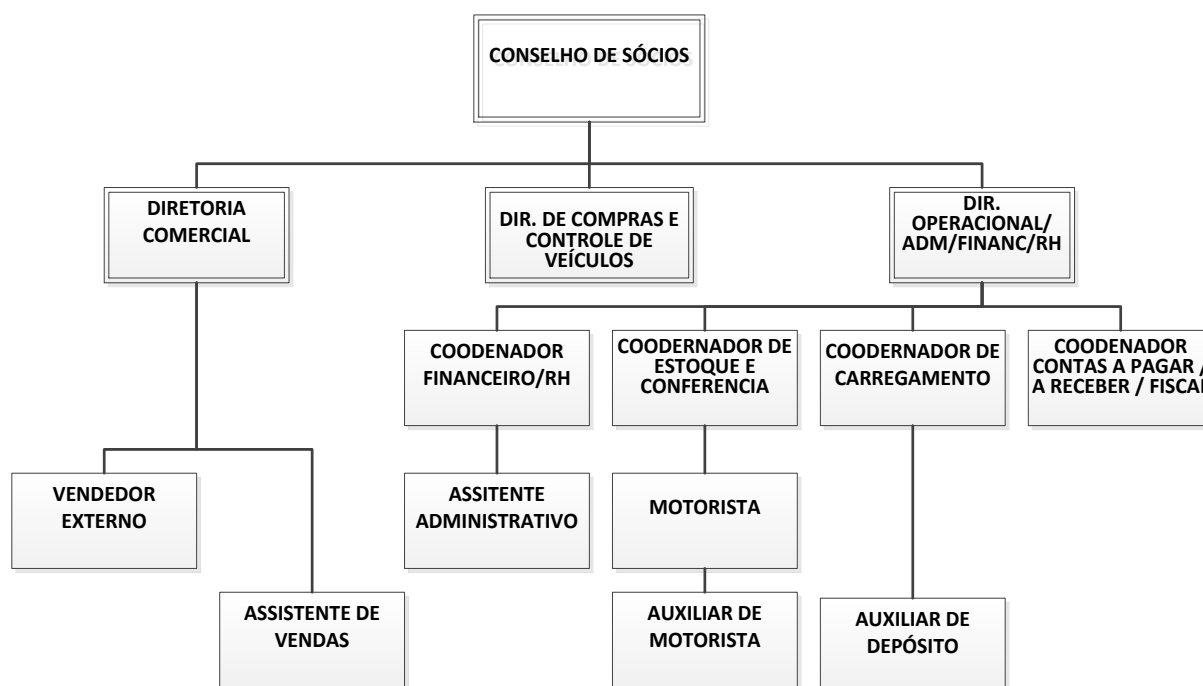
CONSELHO DE SÓCIOS

DIRETORIA COMERCIAL

DIR. DE COMPRAS E CONTROLE DE VEÍCULOS

DIR. OPERACIONAL/ ADM/FINANC/RH

COODENADOR FINANCEIRO/RH

COODERNADOR DE ESTOQUE E CONFERENCIA

COODERNADOR DE CARREGAMENTO

COODENADOR CONTAS A PAGAR / A RECEBER / FISCA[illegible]

VENDEDOR EXTERNO

ASSITENTE ADMINISTRATIVO

MOTORISTA

ASSISTENTE DE VENDAS

AUXILIAR DE MOTORISTA

AUXILIAR DE DEPÓSITO